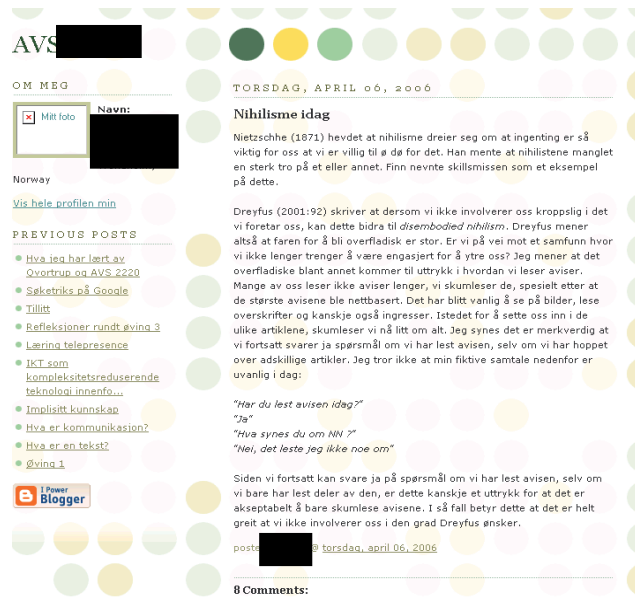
AVS

OM MEG

Mitt foto

Navn:

Norway

Vis hele profilen min

PREVIOUS POSTS

Hva jeg har lært av Qvortrup og AVS 2220

Søketriks på Google

Tillitt

Refleksjoner rundt øving 3

Læring telepresence

IKT som kompleksitetsreduserende teknologi innenfo...

Implisitt kunnskap

Hva er kommunikasjon?

Hva er en tekst?

Øving 1

I Power Blogger

TORSDAG, APRIL 06, 2006

Nihilisme idag

Nietzschke (1871) hevdet at nihilisme dreier seg om at ingenting er så viktig for oss at vi er villig til ø dø for det. Han mente at nihilistene manglet en sterk tro på et eller annet. Finn nevnte skillsmissen som et eksempel på dette.

Dreyfus (2001:92) skriver at dersom vi ikke involverer oss kroppslig i det vi foretar oss, kan dette bidra til *disembodied nihilism*. Dreyfus mener altså at faren for å bli overfladisk er stor. Er vi på vei mot et samfunn hvor vi ikke lenger trenger å være engasjert for å ytre oss? Jeg mener at det overfladiske blant annet kommer til uttrykk i hvordan vi leser aviser. Mange av oss leser ikke aviser lenger, vi skumleser de, spesielt etter at de største avisene ble nettbasert. Det har blitt vanlig å se på bilder, lese overskrifter og kanskje også ingresser. Istedet for å sette oss inn i de ulike artiklene, skumleser vi nå litt om alt. Jeg synes det er merkverdig at vi fortsatt svarer ja spørsmål om vi har lest avisen, selv om vi har hoppet over adskillige artikler. Jeg tror ikke at min fiktive samtale nedenfor er uvanlig i dag:

"Har du lest avisen idag?"
"Ja"
"Hva synes du om NN ?"
"Nei, det leste jeg ikke noe om"

Siden vi fortsatt kan svare ja på spørsmål om vi har lest avisen, selv om vi bare har lest deler av den, er dette kanskje et uttrykk for at det er akseptabelt å bare skumlese avisene. I så fall betyr dette at det er helt greit at vi ikke involverer oss i den grad Dreyfus ønsker.

poste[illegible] @ torsdag, april 06, 2006

8 Comments: